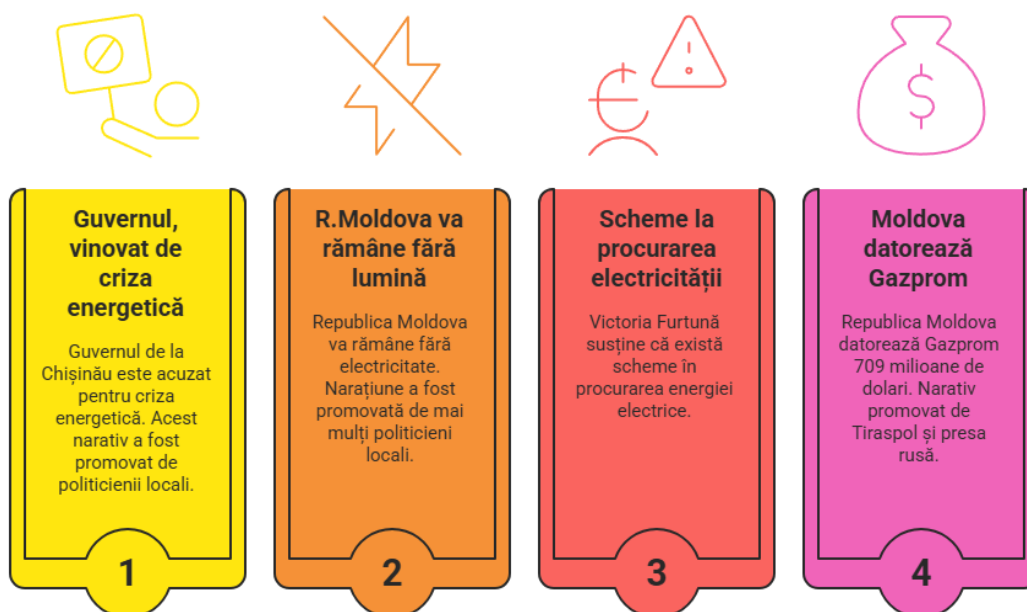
Guvernul, vinovat de criza energetică

Guvernul de la Chișinău este acuzat pentru criza energetică. Acest narativ a fost promovat de politicienii locali.

1

R.Moldova va rămâne fără lumină

Republica Moldova va rămâne fără electricitate. Narațiune a fost promovată de mai mulți politicieni locali.

2

Scheme la procurarea electricității

Victoria Furtună susține că există scheme în procurarea energiei electrice.

3

Moldova datorează Gazprom

Republica Moldova datorează Gazprom 709 milioane de dolari. Narativ promovat de Tiraspol și presa rusă.

4